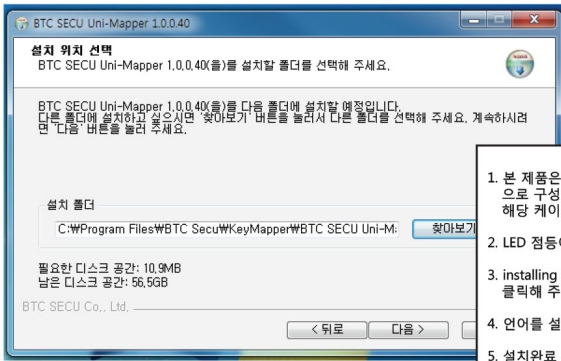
BTC SECU Uni-Mapper 1.0.0.40

설치 위치 선택
BTC SECU Uni-Mapper 1.0.0.40(을)를 설치할 폴더를 선택해 주세요.

BTC SECU Uni-Mapper 1.0.0.40(을)를 다음 폴더에 설치할 예정입니다.
다른 폴더에 설치하고 싶으시면 '찾아보기' 버튼을 눌러서 다른 폴더를 선택해 주세요. 계속하시려면 '다음' 버튼을 눌러 주세요.

설치 폴더
C:₩Program Files₩BTC Secu₩KeyMapper₩BTC SECU Uni-M
찾아보기

필요한 디스크 공간: 10.9MB
남은 디스크 공간: 56.5GB
BTC SECU Co., Ltd.
< 뒤로
다음 >

1. 본 제품은 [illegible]
으로 구성 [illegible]
해당 케이 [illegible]
2. LED 점등 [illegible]
3. installing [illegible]
클릭해 주 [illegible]
4. 언어를 설 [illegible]
5. 설치완료 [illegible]